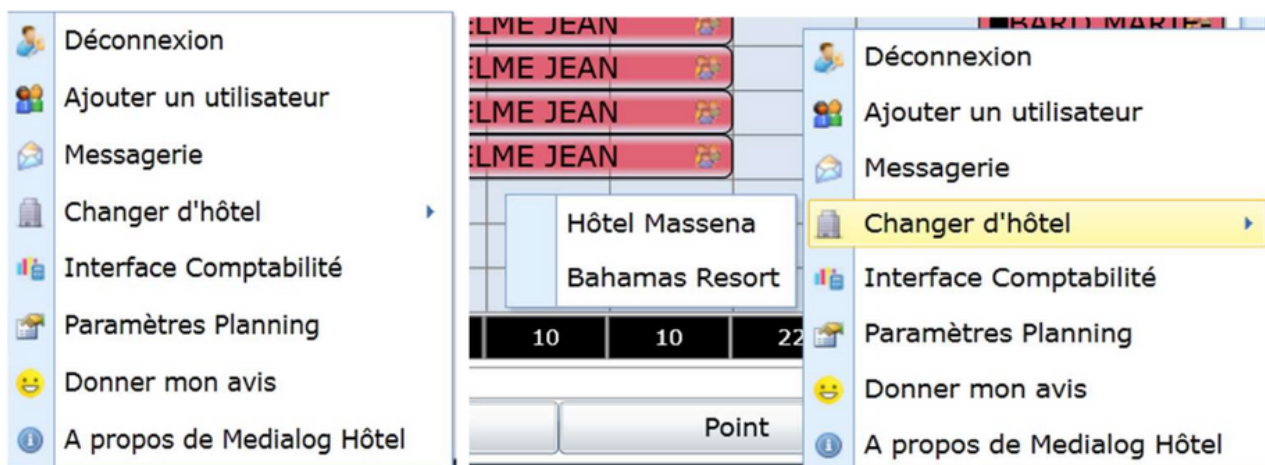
Déconnexion
Ajouter un utilisateur
Messagerie
Changer d'hôtel
Interface Comptabilité
Paramètres Planning
Donner mon avis
A propos de Medialog Hôtel

ELME JEAN
ELME JEAN
ELME JEAN
ELME JEAN

BARD MARTE

Hôtel Massena
Bahamas Resort

10
10
22

Point

Déconnexion
Ajouter un utilisateur
Messagerie
Changer d'hôtel
Interface Comptabilité
Paramètres Planning
Donner mon avis
A propos de Medialog Hôtel